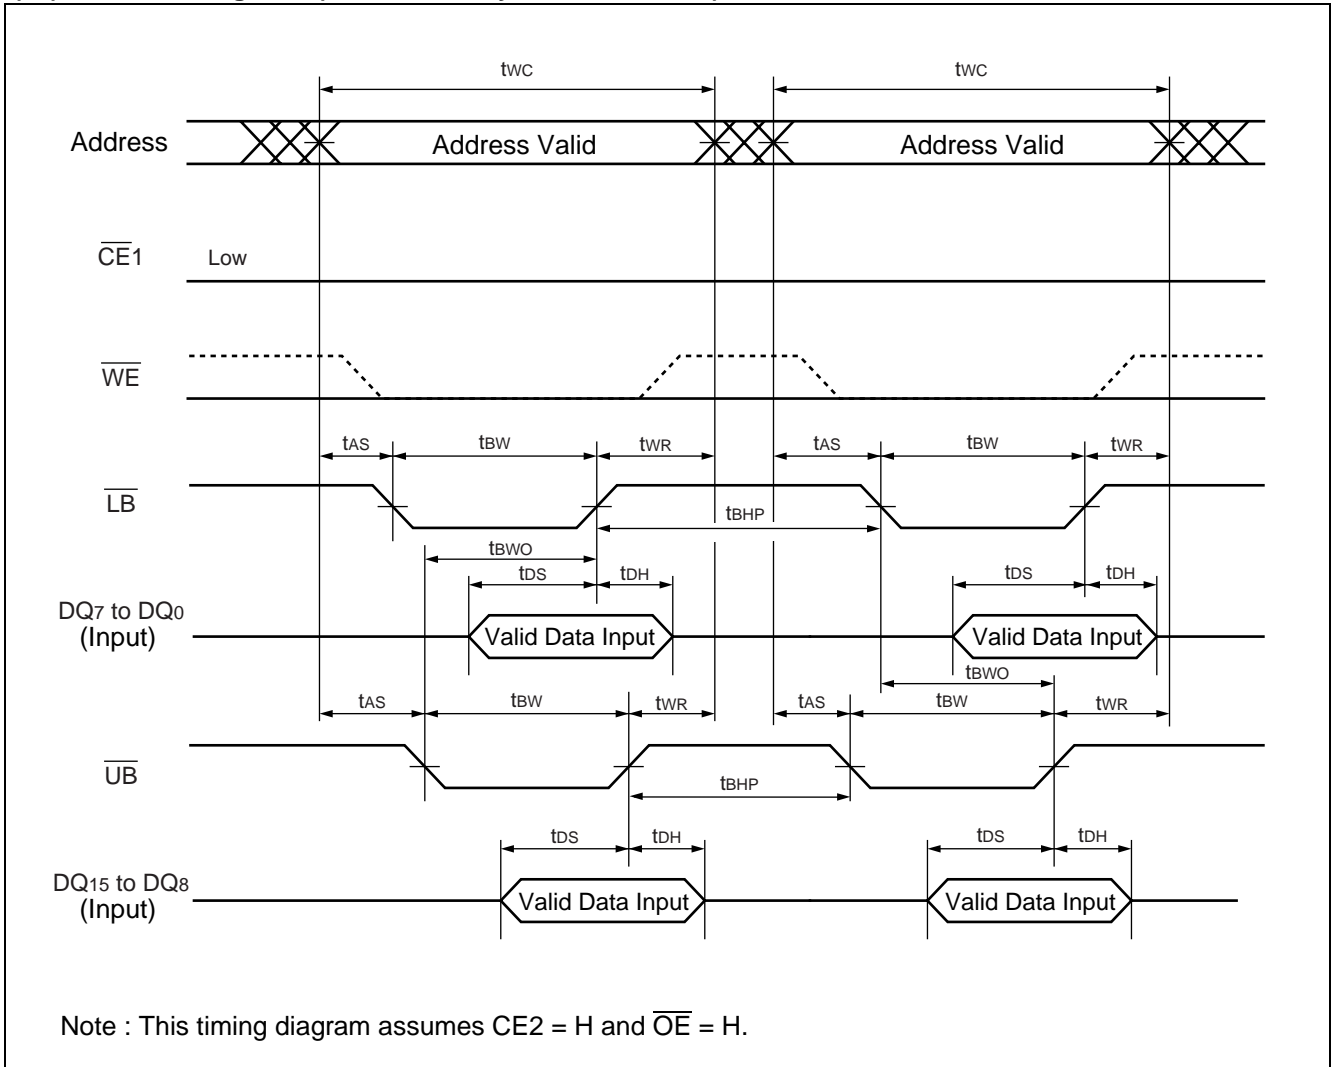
$t_{WC}$ $t_{WC}$

Address Address Valid Address Valid

$\overline{CE}1$ Low

$\overline{WE}$

$t_{AS}$ $t_{BW}$ $t_{WR}$ $t_{AS}$ $t_{BW}$ $t_{WR}$

$\overline{LB}$

$t_{BHP}$

$t_{BWO}$

$t_{DS}$ $t_{DH}$ $t_{DS}$ $t_{DH}$

$DQ_7$ to $DQ_0$ (Input) Valid Data Input Valid Data Input

$t_{BWO}$

$t_{AS}$ $t_{BW}$ $t_{WR}$ $t_{AS}$ $t_{BW}$ $t_{WR}$

$\overline{UB}$

$t_{BHP}$

$t_{DS}$ $t_{DH}$ $t_{DS}$ $t_{DH}$

$DQ_{15}$ to $DQ_8$ (Input) Valid Data Input Valid Data Input

Note : This timing diagram assumes CE2 = H and $\overline{OE}$ = H.